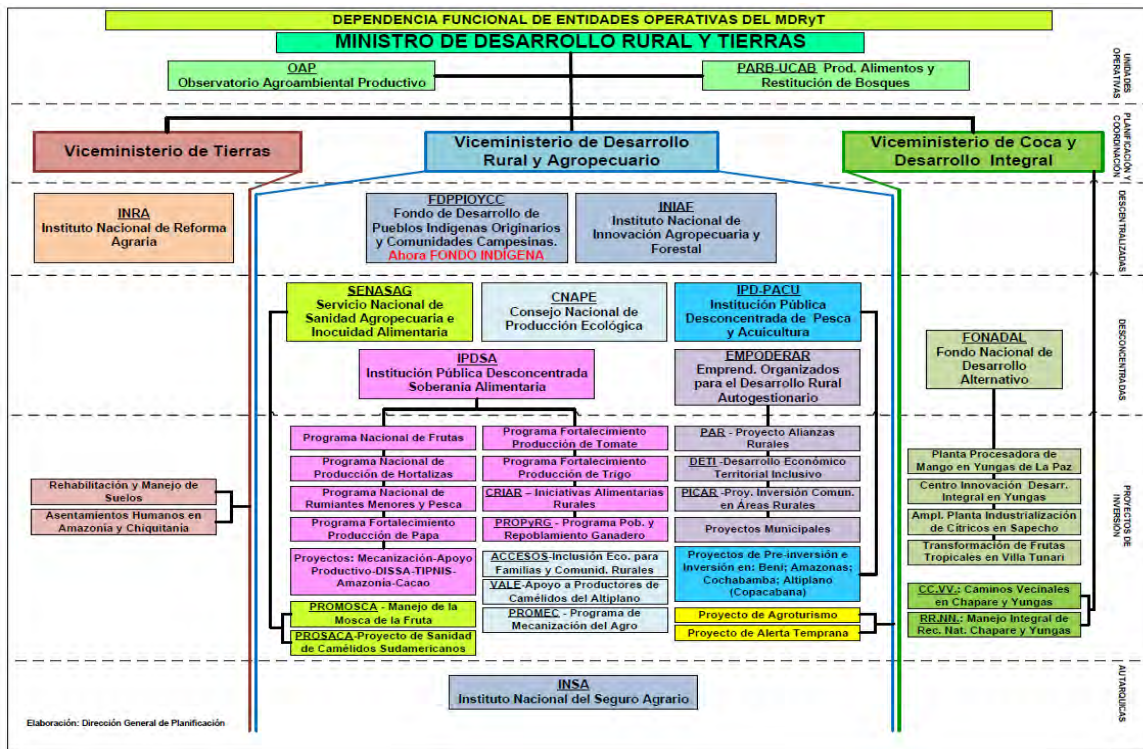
DEPENDENCIA FUNCIONAL DE ENTIDADES OPERATIVAS DEL MDRyT

MINISTRO DE DESARROLLO RURAL Y TIERRAS

UNIDADES OPERATIVAS

OAP
Observatorio Agroambiental Productivo

PARB-UCAB Prod. Alimentos y Restitución de Bosques

PLANIFICACIÓN Y COORDINACIÓN

Viceministerio de Tierras

Viceministerio de Desarrollo Rural y Agropecuario

Viceministerio de Coca y Desarrollo Integral

DESCENTRALIZADAS

INRA
Instituto Nacional de Reforma Agraria

FDPPIOYCC
Fondo de Desarrollo de Pueblos Indigenas Originarios y Comunidades Campesinas.
Ahora FONDO INDÍGENA

INIAF
Instituto Nacional de Innovación Agropecuaria y Forestal

DESCONCENTRADAS

SENASAG
Servicio Nacional de Sanidad Agropecuaria e Inocuidad Alimentaria

CNAPE
Consejo Nacional de Producción Ecológica

IPD-PACU
Institución Pública Desconcentrada de Pesca y Acuicultura

IPDSA
Institución Pública Desconcentrada Soberania Alimentaria

EMPODERAR
Emprend. Organizados para el Desarrollo Rural Autogestionario

FONADAL
Fondo Nacional de Desarrollo Alternativo

PROYECTOS DE INVERSIÓN

Rehabilitación y Manejo de Suelos

Asentamientos Humanos en Amazonia y Chiquitania

Programa Nacional de Frutas

Programa Nacional de Producción de Hortalizas

Programa Nacional de Rumiantes Menores y Pesca

Programa Fortalecimiento Producción de Papa

Proyectos: Mecanización-Apoyo Productivo-DISSA-TIPNIS-Amazonia-Cacao

PROMOSCA - Manejo de la Mosca de la Fruta

PROSACA-Proyecto de Sanidad de Camélidos Sudamericanos

Programa Fortalecimiento Producción de Tomate

Programa Fortalecimiento Producción de Trigo

CRIAR – Iniciativas Alimentarias Rurales

PROPyRG - Programa Pob. y Repoblamiento Ganadero

ACCESOS-Inclusión Eco. para Familias y Comunid. Rurales

VALE-Apoyo a Productores de Camélidos del Altiplano

PROMEC - Programa de Mecanización del Agro

PAR - Proyecto Alianzas Rurales

DETI -Desarrollo Económico Territorial Inclusivo

PICAR -Proy. Inversión Comun. en Áreas Rurales

Proyectos Municipales

Proyectos de Pre-inversión e Inversión en: Beni; Amazonas; Cochabamba; Altiplano (Copacabana)

Proyecto de Agroturismo

Proyecto de Alerta Temprana

Planta Procesadora de Mango en Yungas de La Paz

Centro Innovación Desarr. Integral en Yungas

Ampl. Planta Industrialización de Cítricos en Sapecho

Transformación de Frutas Tropicales en Villa Tunari

CC.VV.: Caminos Vecinales en Chapare y Yungas

RR.NN.: Manejo Integral de Rec. Nat. Chapare y Yungas

AUTARQUICAS

INSA
Instituto Nacional del Seguro Agrario

Elaboración: Dirección General de Planificación